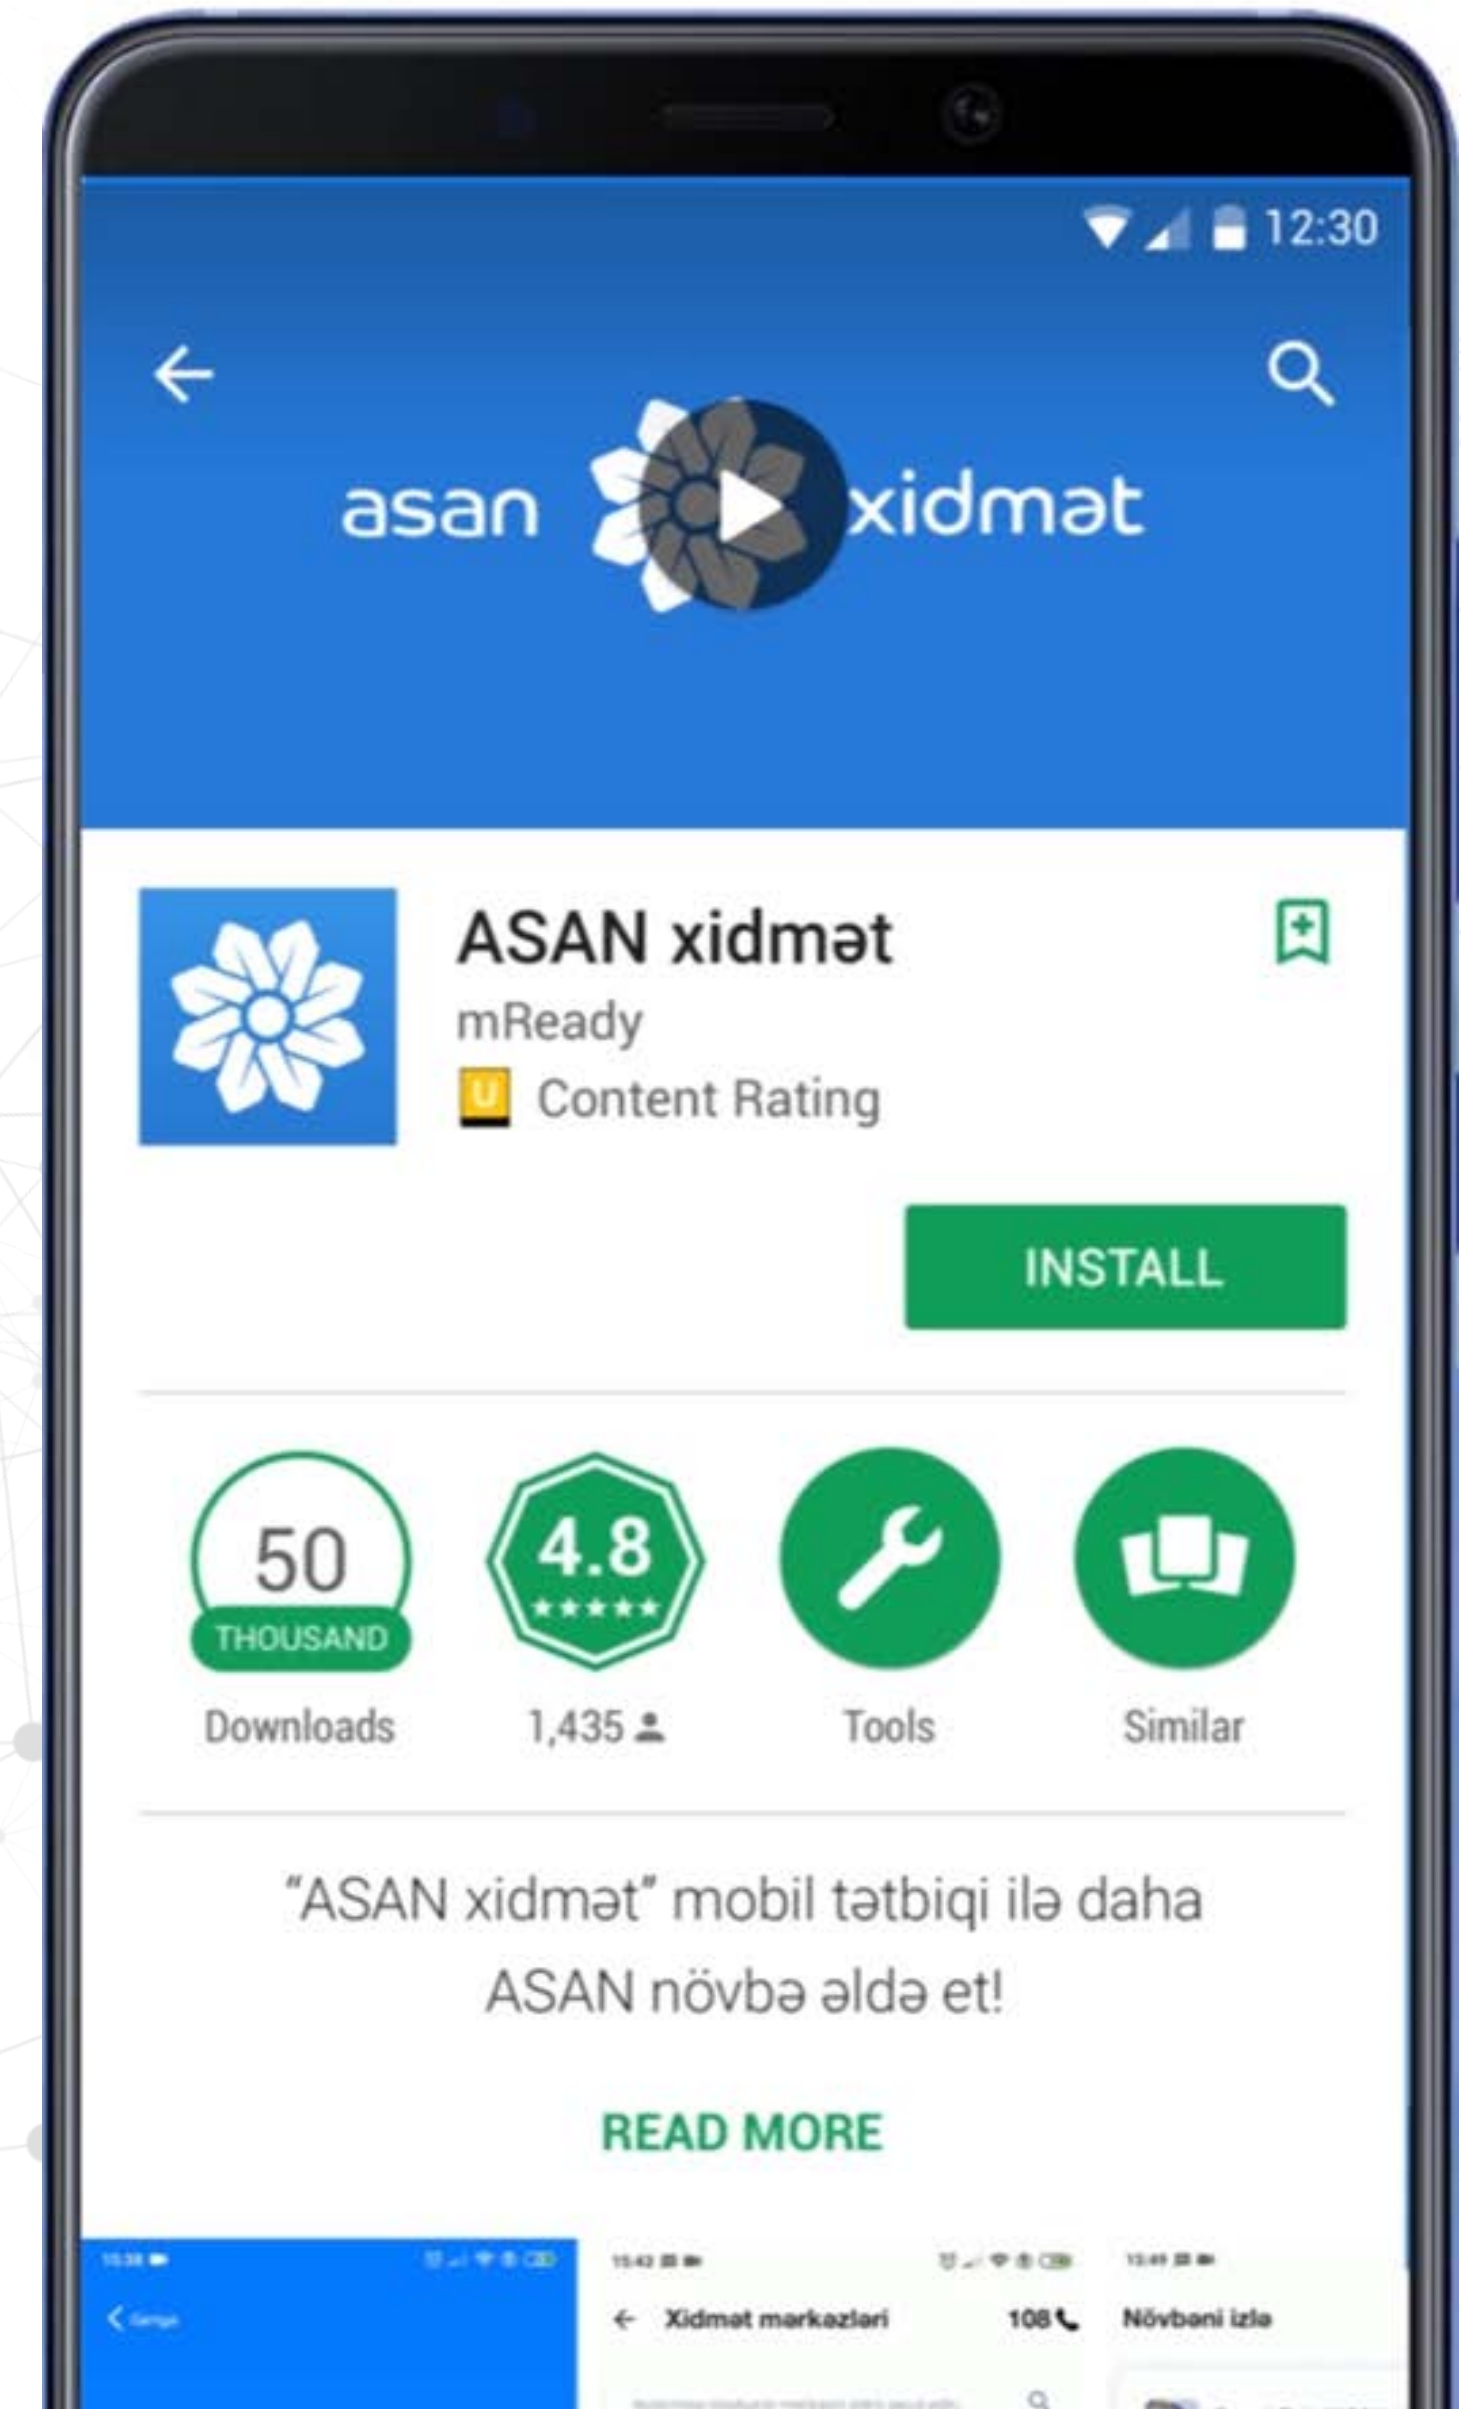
12:30

asan xidmət

ASAN xidmət
mReady
U Content Rating

INSTALL

50 THOUSAND
Downloads

4.8 ★★★★★
1,435

Tools

Similar

"ASAN xidmət" mobil tətbiqi ilə daha ASAN növbə əldə et!

READ MORE

15:38
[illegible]

15:42
Xidmət mərkəzləri
108

15:49
Növbəni izlə